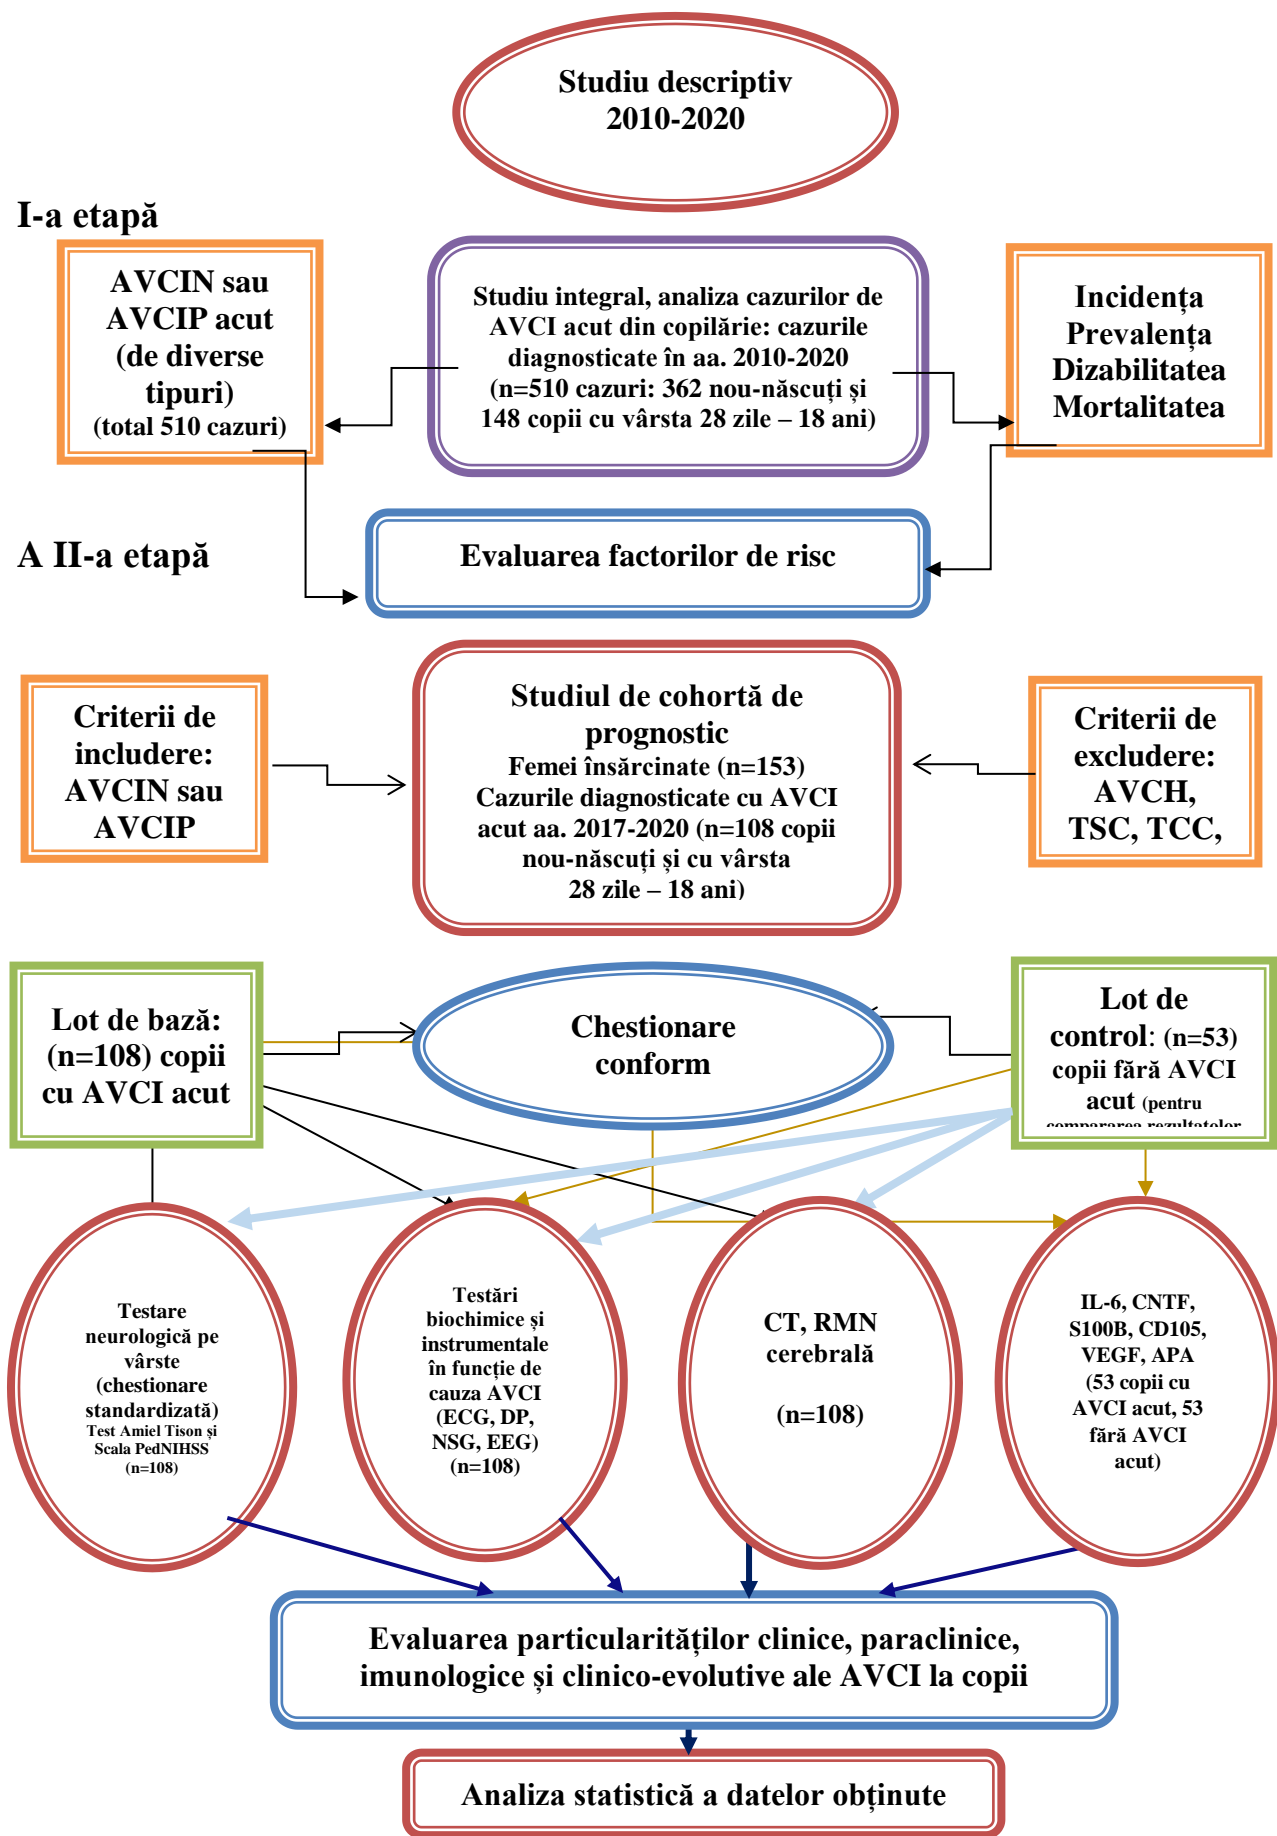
Studiu descriptiv
2010-2020

I-a etapă

AVCIN sau AVCIP acut (de diverse tipuri) (total 510 cazuri)

Studiu integral, analiza cazurilor de AVCI acut din copilărie: cazurile diagnosticate în aa. 2010-2020 (n=510 cazuri: 362 nou-născuți și 148 copii cu vârsta 28 zile – 18 ani)

Incidența
Prevalența
Dizabilitatea
Mortalitatea

A II-a etapă

Evaluarea factorilor de risc

Criterii de includere: AVCIN sau AVCIP

Studiul de cohortă de prognostic
Femei însărcinate (n=153)
Cazurile diagnosticate cu AVCI acut aa. 2017-2020 (n=108 copii nou-născuți și cu vârsta 28 zile – 18 ani)

Criterii de excludere: AVCH, TSC, TCC,

Lot de bază: (n=108) copii cu AVCI acut

Chestionare conform

Lot de control: (n=53) copii fără AVCI acut (pentru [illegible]

Testare neurologică pe vârste (chestionare standardizată) Test Amiel Tison și Scala PedNIHSS (n=108)

Testări biochimice și instrumentale în funcție de cauza AVCI (ECG, DP, NSG, EEG) (n=108)

CT, RMN cerebrală

(n=108)

IL-6, CNTF, S100B, CD105, VEGF, APA (53 copii cu AVCI acut, 53 fără AVCI acut)

Evaluarea particularităților clinice, paraclinice, imunologice și clinico-evolutive ale AVCI la copii

Analiza statistică a datelor obținute